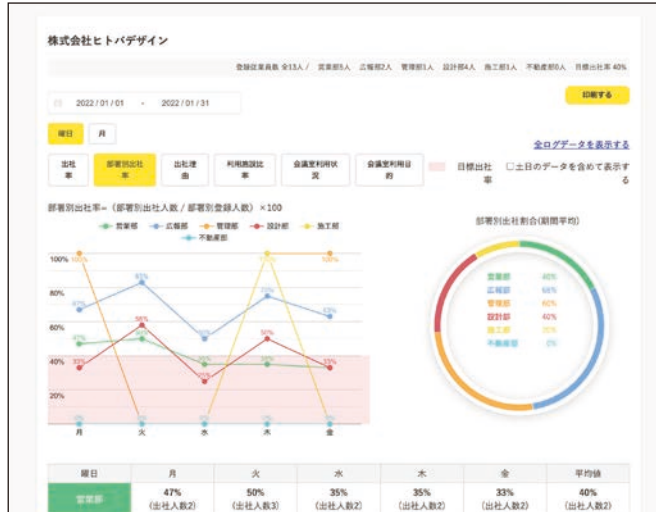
株式会社ヒトバデザイン

登録従業員数 全13人 / 営業部5人 広報部2人 管理部1人 設計部4人 施工部1人 不動産部0人 目標出社率 40%

2022 / 01 / 01 – 2022 / 01 / 31

印刷する

曜日 月

全ログデータを表示する

出社率 部署別出社率 出社理由 利用施設比率 会議室利用状況 会議室利用目的 目標出社率 □土日のデータを含めて表示する

部署別出社率=（部署別出社人数 / 部署別登録人数）×100

営業部 広報部 管理部 設計部 施工部 不動産部

100% 80% 60% 40% 20%

100% 85% 67% 47% 33% 56% 52% 50% 35% 75% 50% 100% 100% 65% 35% 33% 0% 0% 0% 0% 0% 25%

月 火 水 木 金

部署別出社割合(期間平均)

営業部 40%
広報部 68%
管理部 60%
設計部 40%
施工部 35%
不動産部 0%

| 曜日 | 月 | 火 | 水 | 木 | 金 | 平均値 |
|---|---|---|---|---|---|---|
| 営業部 | 47% (出社人数2) | 50% (出社人数3) | 35% (出社人数2) | 35% (出社人数2) | 33% (出社人数2) | 40% (出社人数2) |